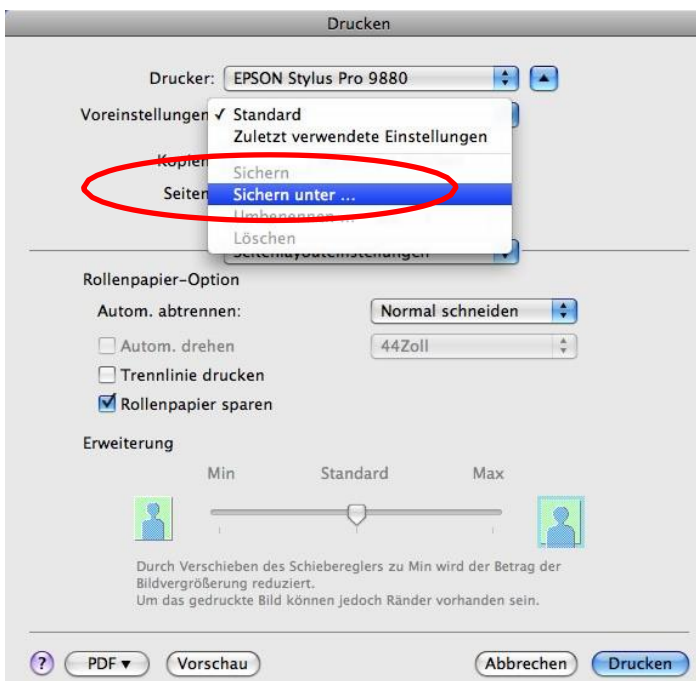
Drucken

Drucker: EPSON Stylus Pro 9880

Voreinstellungen ✓ Standard
Zuletzt verwendete Einstellungen

Kopien
Sichern

Seiten
Sichern unter ...
Umbenennen ...
Löschen

Rollenpapier-Option

Autom. abtrennen: Normal schneiden

Autom. drehen 44Zoll

Trennlinie drucken

Rollenpapier sparen

Erweiterung

Min Standard Max

Durch Verschieben des Schiebereglers zu Min wird der Betrag der Bildvergrößerung reduziert.
Um das gedruckte Bild können jedoch Ränder vorhanden sein.

? PDF ▾ Vorschau Abbrechen Drucken